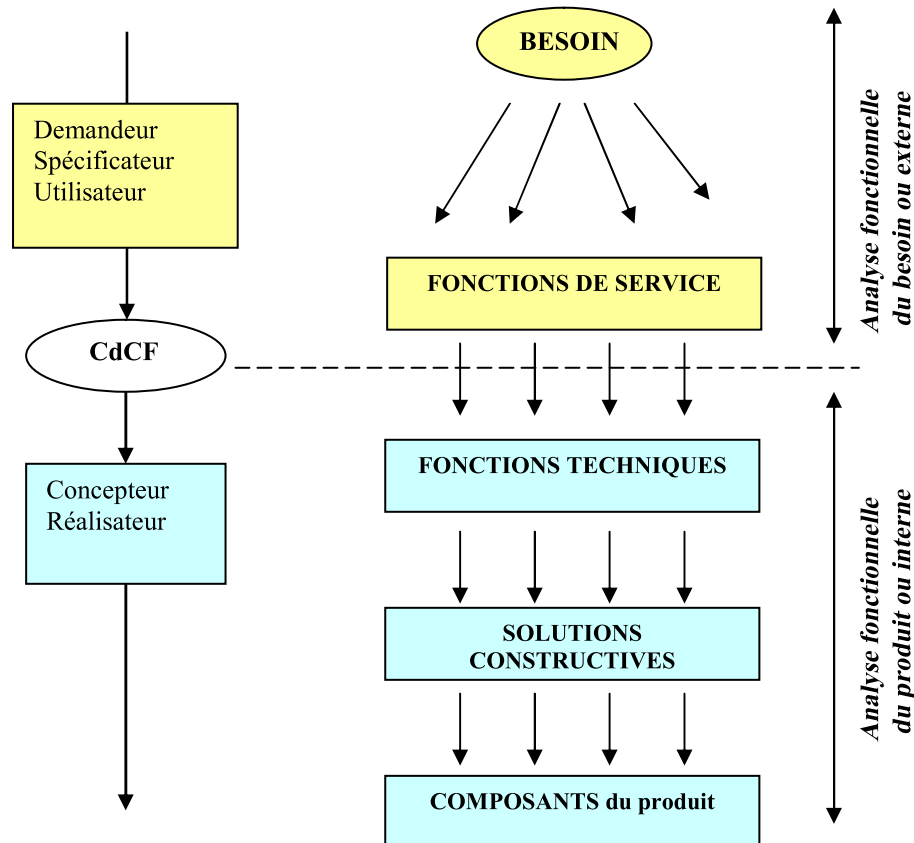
BESOIN

Demandeur
Spécificateur
Utilisateur

FONCTIONS DE SERVICE

Analyse fonctionnelle du besoin ou externe

CdCF

Concepteur
Réalisateur

FONCTIONS TECHNIQUES

SOLUTIONS CONSTRUCTIVES

COMPOSANTS du produit

Analyse fonctionnelle du produit ou interne